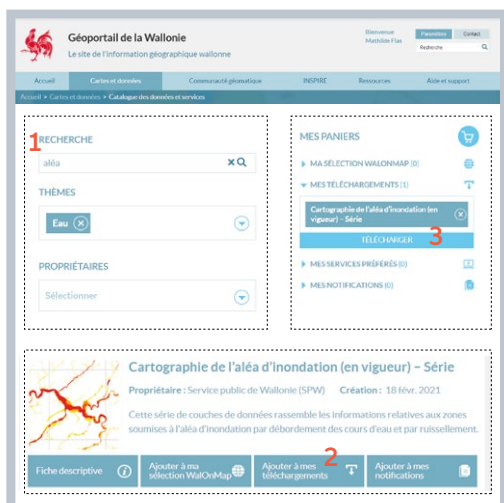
Géoportail de la Wallonie
Le site de l'information géographique wallonne

Bienvenue Mathilde Flas
Paramètres
Contact
Recherche

Accueil
Cartes et données
Communauté géomatique
INSPIRE
Ressources
Aide et support

Accueil > Cartes et données > Catalogue des données et services

1
RECHERCHE
aléa

THÈMES
Eau

PROPRIÉTAIRES
Sélectionner

MES PANIERS
MA SÉLECTION WALONMAP (0)
MES TÉLÉCHARGEMENTS (1)
Cartographie de l'aléa d'inondation (en vigueur) – Série
3
TÉLÉCHARGER
MES SERVICES PRÉFÉRÉS (0)
MES NOTIFICATIONS (0)

Cartographie de l'aléa d'inondation (en vigueur) – Série
Propriétaire : Service public de Wallonie (SPW) Création : 18 févr. 2021
Cette série de couches de données rassemble les informations relatives aux zones soumises à l'aléa d'inondation par débordement des cours d'eau et par ruissellement.

Fiche descriptive
Ajouter à ma sélection WalOnMap
2
Ajouter à mes téléchargements
Ajouter à mes notifications